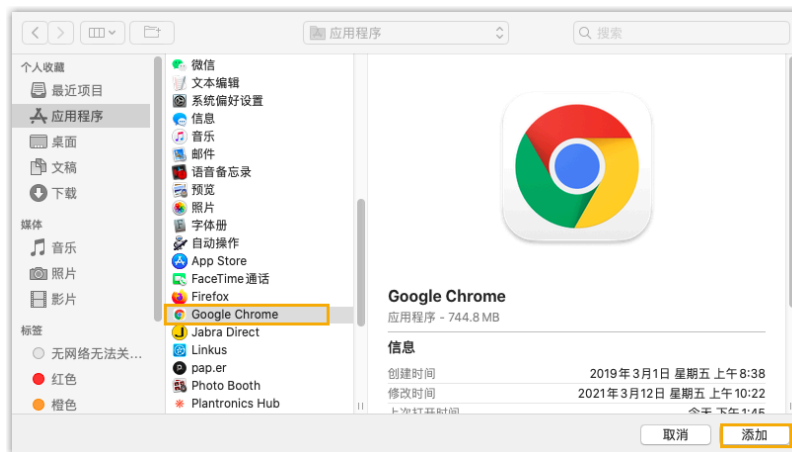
应用程序

搜索

个人收藏
最近项目
应用程序
桌面
文稿
下载
媒体
音乐
照片
影片
标签
无网络无法关...
红色
橙色

微信
文本编辑
系统偏好设置
信息
音乐
邮件
语音备忘录
预览
照片
字体册
自动操作
App Store
FaceTime通话
Firefox
Google Chrome
Jabra Direct
Linkus
pap.er
Photo Booth
Plantronics Hub

Google Chrome
应用程序 - 744.8 MB

信息
创建时间 2019年3月1日 星期五 上午8:38
修改时间 2021年3月12日 星期五 上午10:22
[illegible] 今天 下午1:45

取消
添加